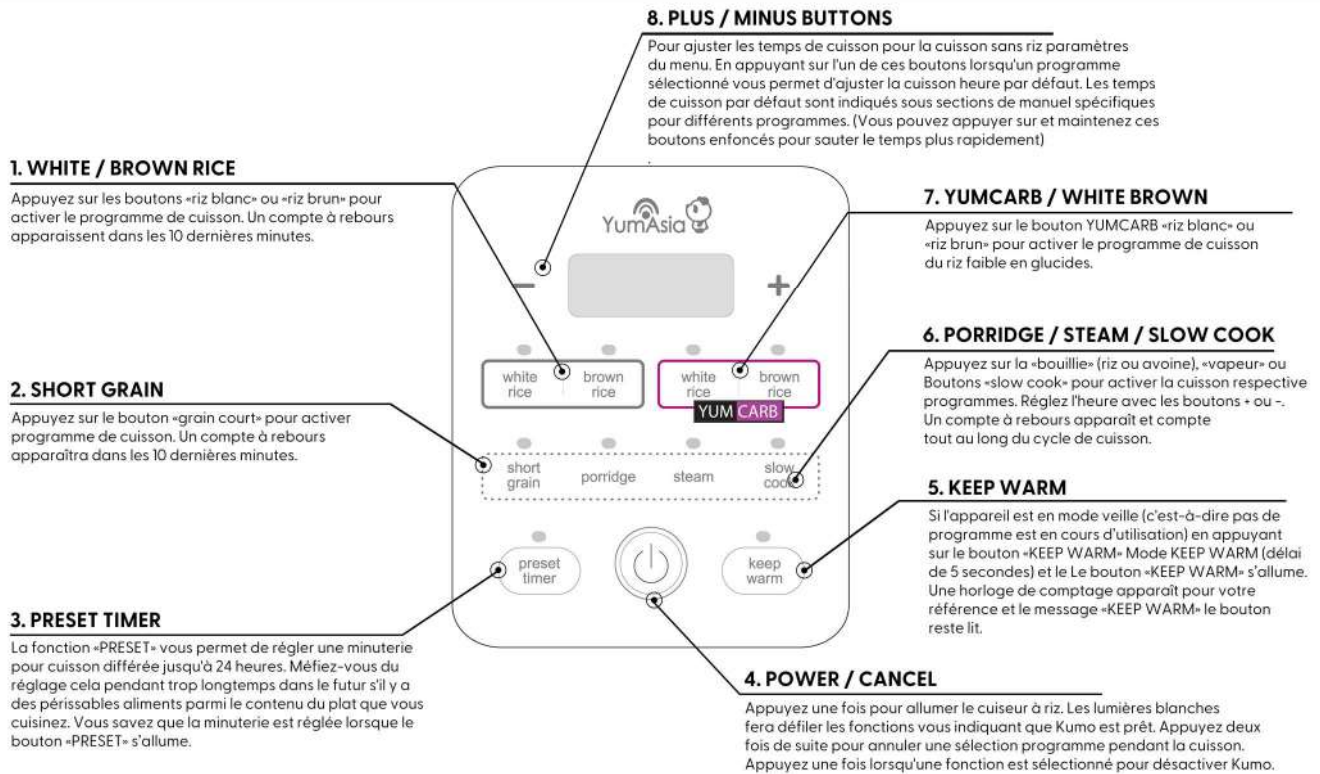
8. PLUS / MINUS BUTTONS

Pour ajuster les temps de cuisson pour la cuisson sans riz paramètres du menu. En appuyant sur l'un de ces boutons lorsqu'un programme sélectionné vous permet d'ajuster la cuisson heure par défaut. Les temps de cuisson par défaut sont indiqués sous sections de manuel spécifiques pour différents programmes. (Vous pouvez appuyer sur et maintenez ces boutons enfoncés pour sauter le temps plus rapidement)
.

1. WHITE / BROWN RICE

Appuyez sur les boutons «riz blanc» ou «riz brun» pour activer le programme de cuisson. Un compte à rebours apparaissent dans les 10 dernières minutes.

YumAsia

−

+

7. YUMCARB / WHITE BROWN

Appuyez sur le bouton YUMCARB «riz blanc» ou «riz brun» pour activer le programme de cuisson du riz faible en glucides.

6. PORRIDGE / STEAM / SLOW COOK

Appuyez sur la «bouillie» (riz ou avoine), «vapeur» ou Boutons «slow cook» pour activer la cuisson respective programmes. Réglez l'heure avec les boutons + ou -. Un compte à rebours apparaît et compte tout au long du cycle de cuisson.

white rice | brown rice | white rice | brown rice

YUM CARB

2. SHORT GRAIN

Appuyez sur le bouton «grain court» pour activer programme de cuisson. Un compte à rebours apparaîtra dans les 10 dernières minutes.

short grain | porridge | steam | slow cook

5. KEEP WARM

Si l'appareil est en mode veille (c'est-à-dire pas de programme est en cours d'utilisation) en appuyant sur le bouton «KEEP WARM» Mode KEEP WARM (délai de 5 secondes) et le Le bouton «KEEP WARM» s'allume. Une horloge de comptage apparaît pour votre référence et le message «KEEP WARM» le bouton reste lit.

preset timer

keep warm

3. PRESET TIMER

La fonction «PRESET» vous permet de régler une minuterie pour cuisson différée jusqu'à 24 heures. Méfiez-vous du réglage cela pendant trop longtemps dans le futur s'il y a des périssables aliments parmi le contenu du plat que vous cuisinez. Vous savez que la minuterie est réglée lorsque le bouton «PRESET» s'allume.

4. POWER / CANCEL

Appuyez une fois pour allumer le cuiseur à riz. Les lumières blanches fera défiler les fonctions vous indiquant que Kumo est prêt. Appuyez deux fois de suite pour annuler une sélection programme pendant la cuisson. Appuyez une fois lorsqu'une fonction est sélectionné pour désactiver Kumo.